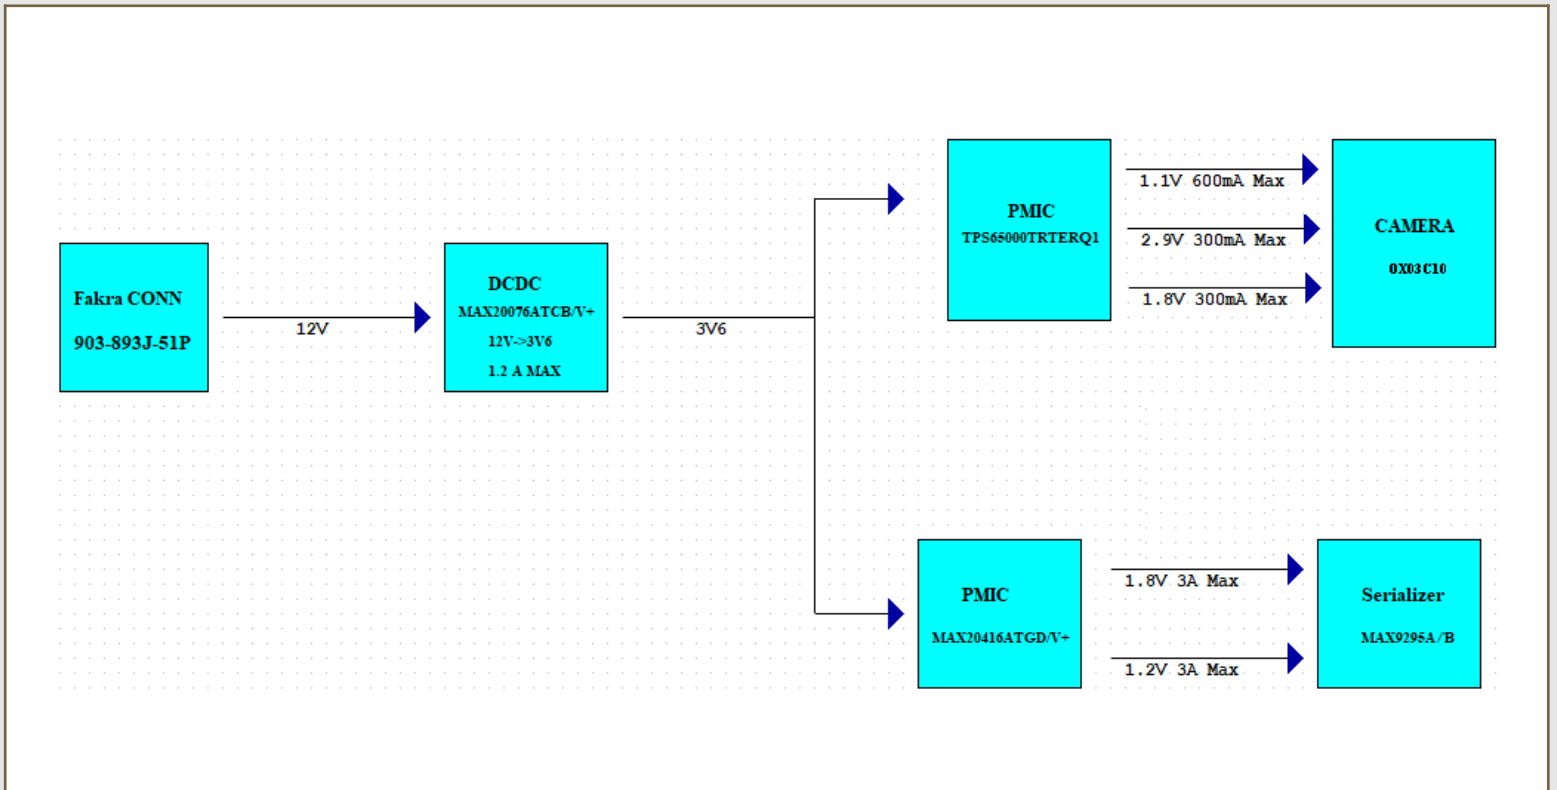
Fakra CONN

903-893J-51P

12V

DCDC

MAX20076ATCB/V+

12V->3V6

1.2 A MAX

3V6

PMIC

TPS65000TRTERQ1

1.1V 600mA Max

2.9V 300mA Max

1.8V 300mA Max

CAMERA

0X03C10

PMIC

MAX20416ATGD/V+

1.8V 3A Max

1.2V 3A Max

Serializer

MAX9295A/B